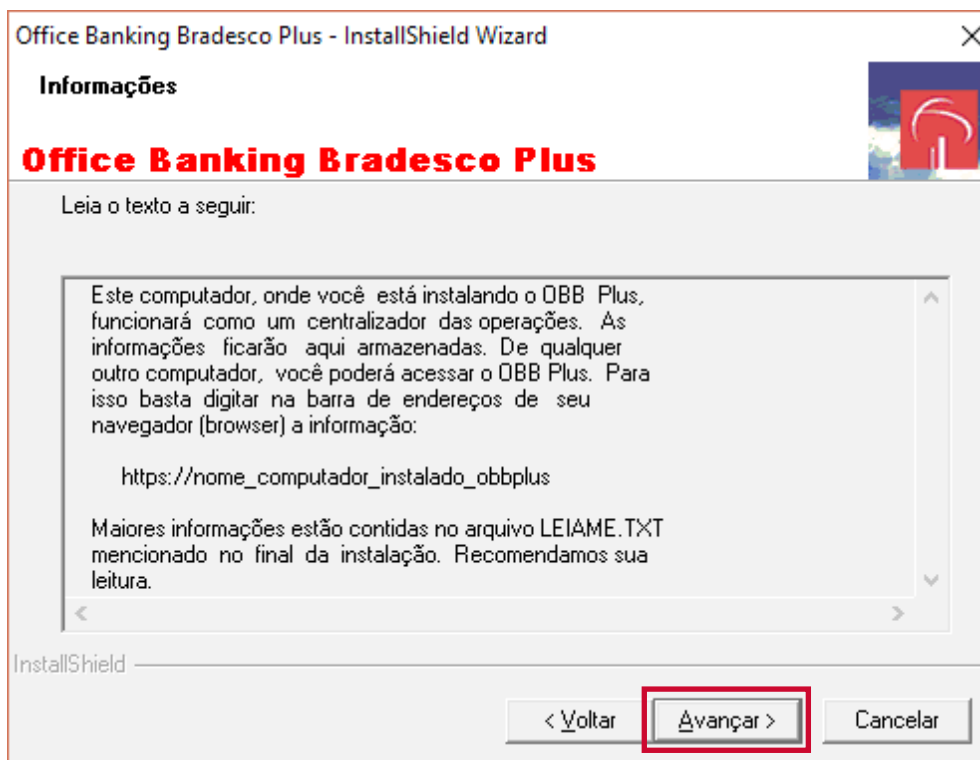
Office Banking Bradesco Plus - InstallShield Wizard

Informações

Office Banking Bradesco Plus

Leia o texto a seguir:

Este computador, onde você está instalando o OBB Plus, funcionará como um centralizador das operações. As informações ficarão aqui armazenadas. De qualquer outro computador, você poderá acessar o OBB Plus. Para isso basta digitar na barra de endereços de seu navegador (browser) a informação:

https://nome_computador_instalado_obbplus

Maiores informações estão contidas no arquivo LEIAME.TXT mencionado no final da instalação. Recomendamos sua leitura.

InstallShield

< Voltar

Avançar >

Cancelar